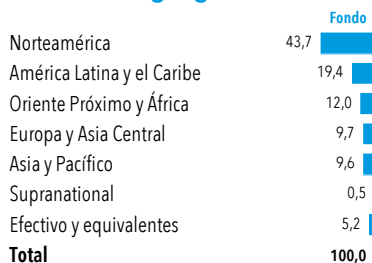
Fondo

| | |
|---|---|
| Norteamérica | 43,7 |
| América Latina y el Caribe | 19,4 |
| Oriente Próximo y África | 12,0 |
| Europa y Asia Central | 9,7 |
| Asia y Pacífico | 9,6 |
| Supranational | 0,5 |
| Efectivo y equivalentes | 5,2 |
| **Total** | **100,0** |